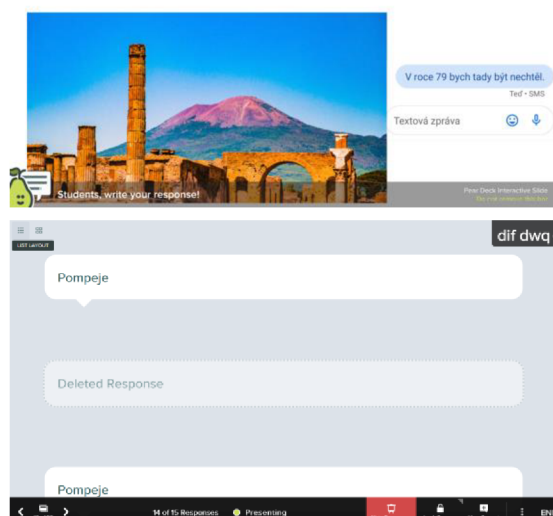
V roce 79 bych tady být nechtěl.

Teď • SMS

Textová zpráva

Students, write your response!

Pear Deck Interactive Slide
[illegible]

LIST LAYOUT

dif dwq

Pompeje

Deleted Response

Pompeje

14 of 15 Responses

Presenting

EN